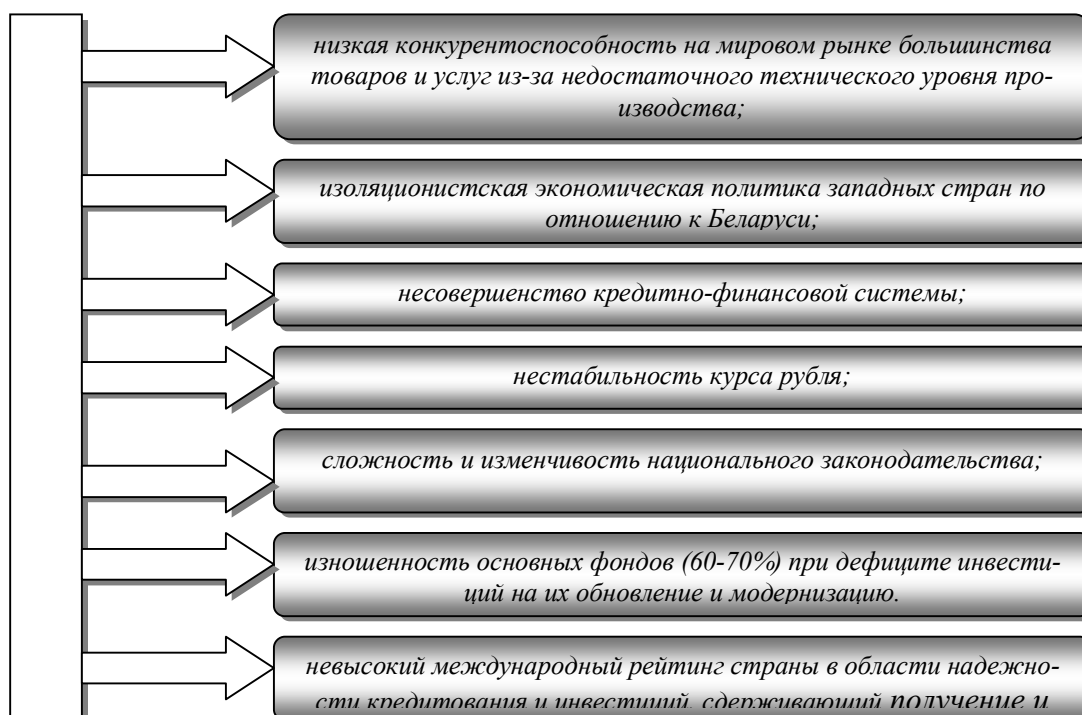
низкая конкурентоспособность на мировом рынке большинства товаров и услуг из-за недостаточного технического уровня производства;

изоляционистская экономическая политика западных стран по отношению к Беларуси;

несовершенство кредитно-финансовой системы;

нестабильность курса рубля;

сложность и изменчивость национального законодательства;

изношенность основных фондов (60-70%) при дефиците инвестиций на их обновление и модернизацию.

невысокий международный рейтинг страны в области надежности кредитования и инвестиций, сдерживающий получение и